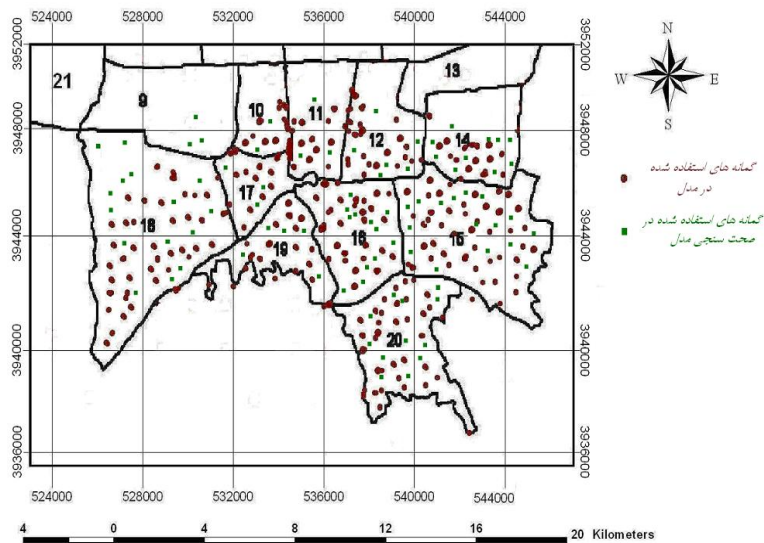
524000 528000 532000 536000 540000 544000

3952000 3948000 3944000 3940000 3936000

21
9
10
11
12
13
14
17
18
19
16
15
20

524000 528000 532000 536000 540000 544000

3952000 3948000 3944000 3940000 3936000

N
W E
S

گمانه های استفاده شده در مدل

گمانه های استفاده شده در صحت سنجی مدل

4 0 4 8 12 16 20 Kilometers